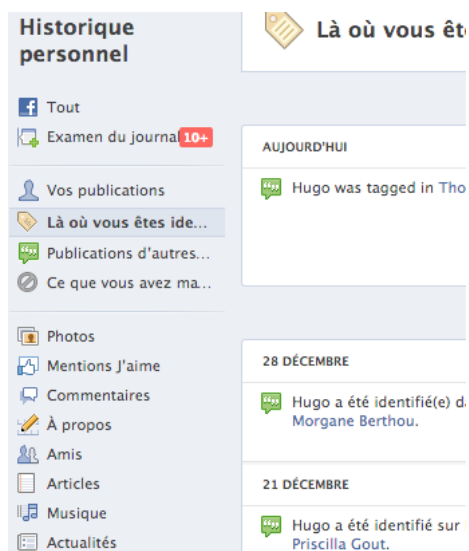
Historique personnel

Tout
Examen du journal 10+

Vos publications
Là où vous êtes ide...
Publications d'autres...
Ce que vous avez ma...

Photos
Mentions J'aime
Commentaires
À propos
Amis
Articles
Musique
Actualités

Là où vous êt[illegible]

AUJOURD'HUI

Hugo was tagged in Tho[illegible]

28 DÉCEMBRE

Hugo a été identifié(e) d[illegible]
Morgane Berthou.

21 DÉCEMBRE

Hugo a été identifié sur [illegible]
Priscilla Gout.